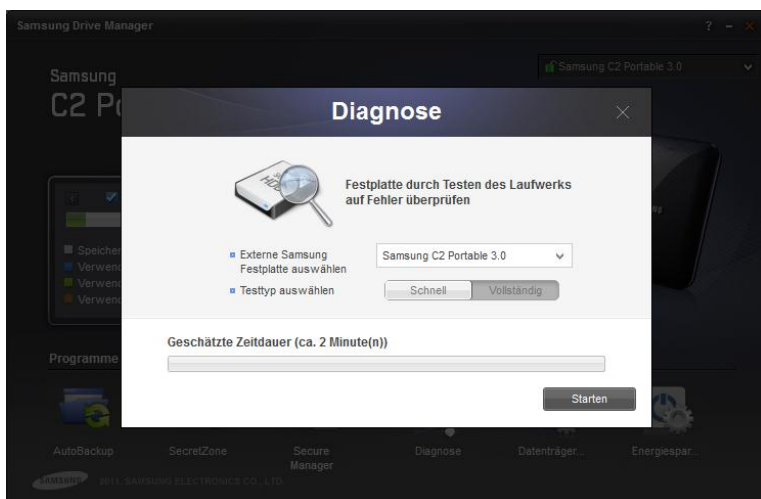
Samsung Drive Manager

? - ×

Samsung
C2 Po

Samsung C2 Portable 3.0

Speicher
Verwend
Verwend
Verwend

Programme

Diagnose

Festplatte durch Testen des Laufwerks auf Fehler überprüfen

Externe Samsung Festplatte auswählen

Samsung C2 Portable 3.0

Testtyp auswählen

Schnell

Vollständig

Geschätzte Zeitdauer (ca. 2 Minute(n))

Starten

AutoBackup

SecretZone

Secure Manager

Diagnose

Datenträger...

Energiespar...

SAMSUNG 2011, SAMSUNG ELECTRONICS CO., LTD.